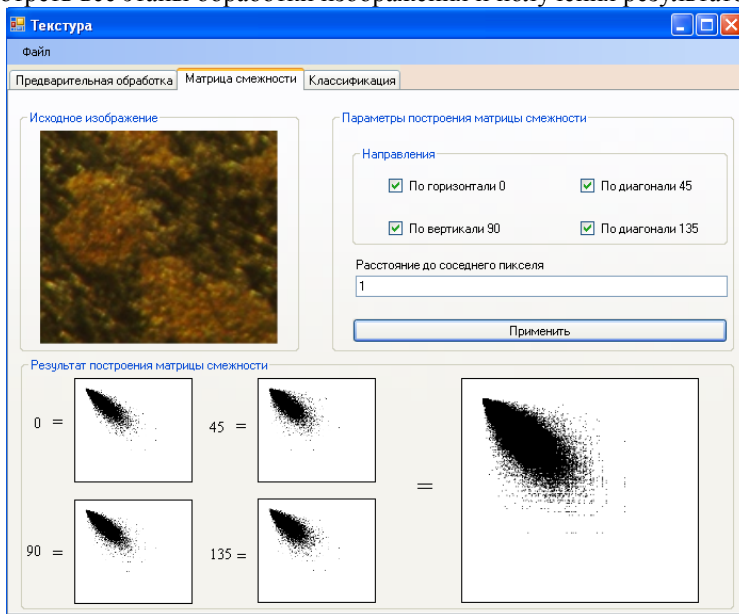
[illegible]

Текстура

Файл

Предварительная обработка | Матрица смежности | Классификация

Исходное изображение

Параметры построения матрицы смежности

Направления

По горизонтали 0

По диагонали 45

По вертикали 90

По диагонали 135

Расстояние до соседнего пикселя

1

Применить

Результат построения матрицы смежности

0 =

45 =

90 =

135 =

=